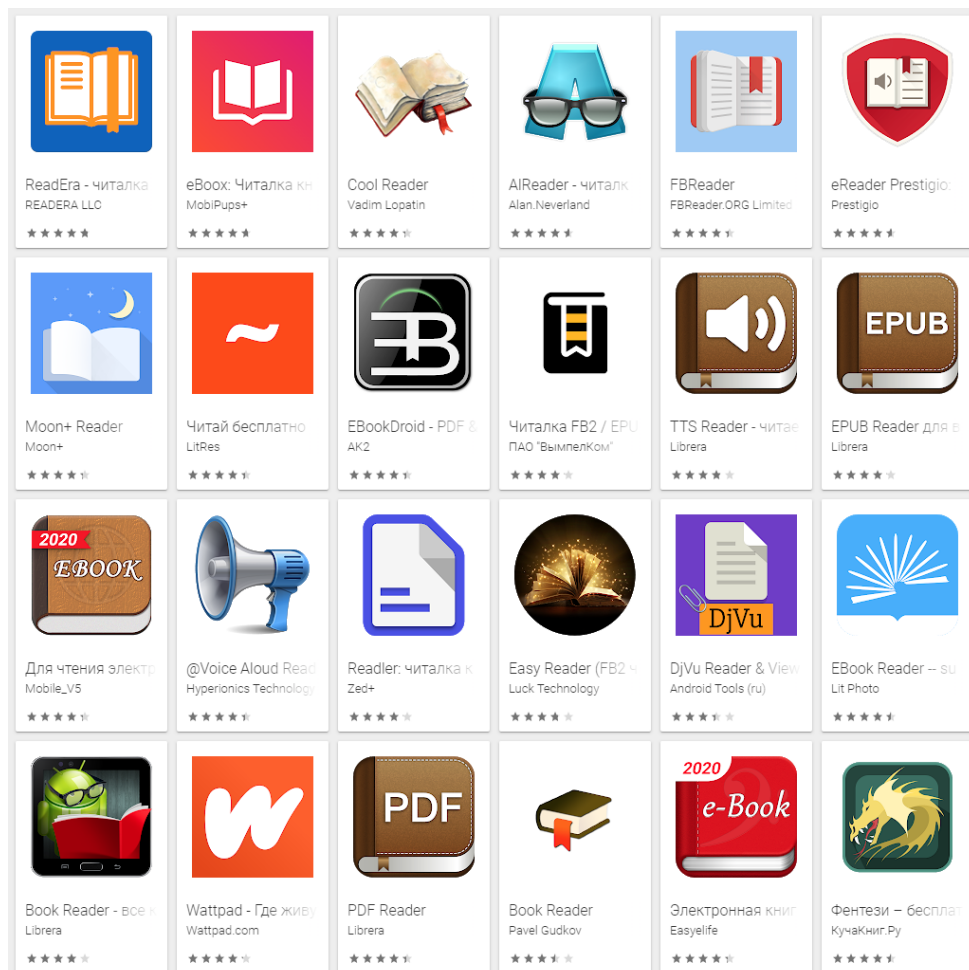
ReadEra - читалка
READERA LLC

eBoox: Читалка кн
MobiPups+

Cool Reader
Vadim Lopatin

AlReader - читалк
Alan.Neverland

FBReader
FBReader.ORG Limited

eReader Prestigio:
Prestigio

Moon+ Reader
Moon+

~
Читай бесплатно
LitRes

EBookDroid - PDF &
AK2

Читалка FB2 / EPU
ПАО "ВымпелКом"

TTS Reader - читае
Librera

EPUB
EPUB Reader для в
Librera

2020
EBOOK
Для чтения электр
Mobile_V5

@Voice Aloud Read
Hyperionics Technology

Readler: читалка к
Zed+

Easy Reader (FB2 ч
Luck Technology

DjVu
DjVu Reader & View
Android Tools (ru)

EBook Reader -- su
Lit Photo

Book Reader - все к
Librera

Wattpad - Где живу
Wattpad.com

PDF
PDF Reader
Librera

Book Reader
Pavel Gudkov

2020
e-Book
Электронная книг
Easyelife

Фентези – бесплат
КучаКниг.Ру